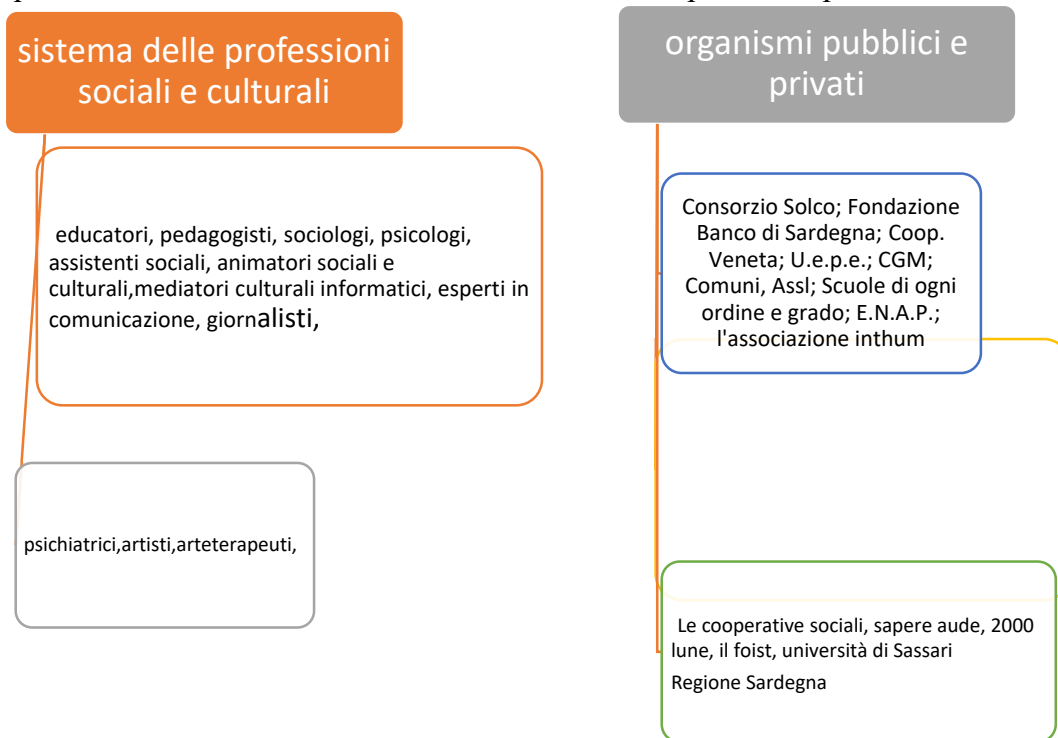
sistema delle professioni sociali e culturali

educatori, pedagogisti, sociologi, psicologi, assistenti sociali, animatori sociali e culturali,mediatori culturali informatici, esperti in comunicazione, giornalisti,

psichiatrici,artisti,arteterapeuti,

organismi pubblici e privati

Consorzio Solco; Fondazione Banco di Sardegna; Coop. Veneta; U.e.p.e.; CGM; Comuni, Assl; Scuole di ogni ordine e grado; E.N.A.P.; l'associazione inthum

Le cooperative sociali, sapere aude, 2000 lune, il foist, università di Sassari
Regione Sardegna